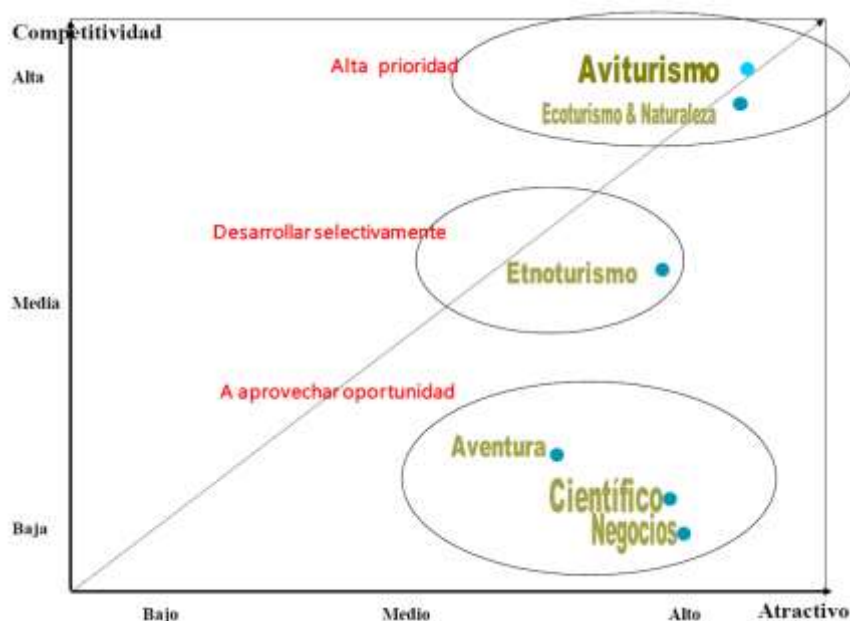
Competitividad

Alta

Media

Baja

Alta prioridad

Aviturismo

Ecoturismo & Naturaleza

Desarrollar selectivamente

Etnoturismo

A aprovechar oportunidad

Aventura

Científico

Negocios

Bajo

Medio

Alto

Atractivo